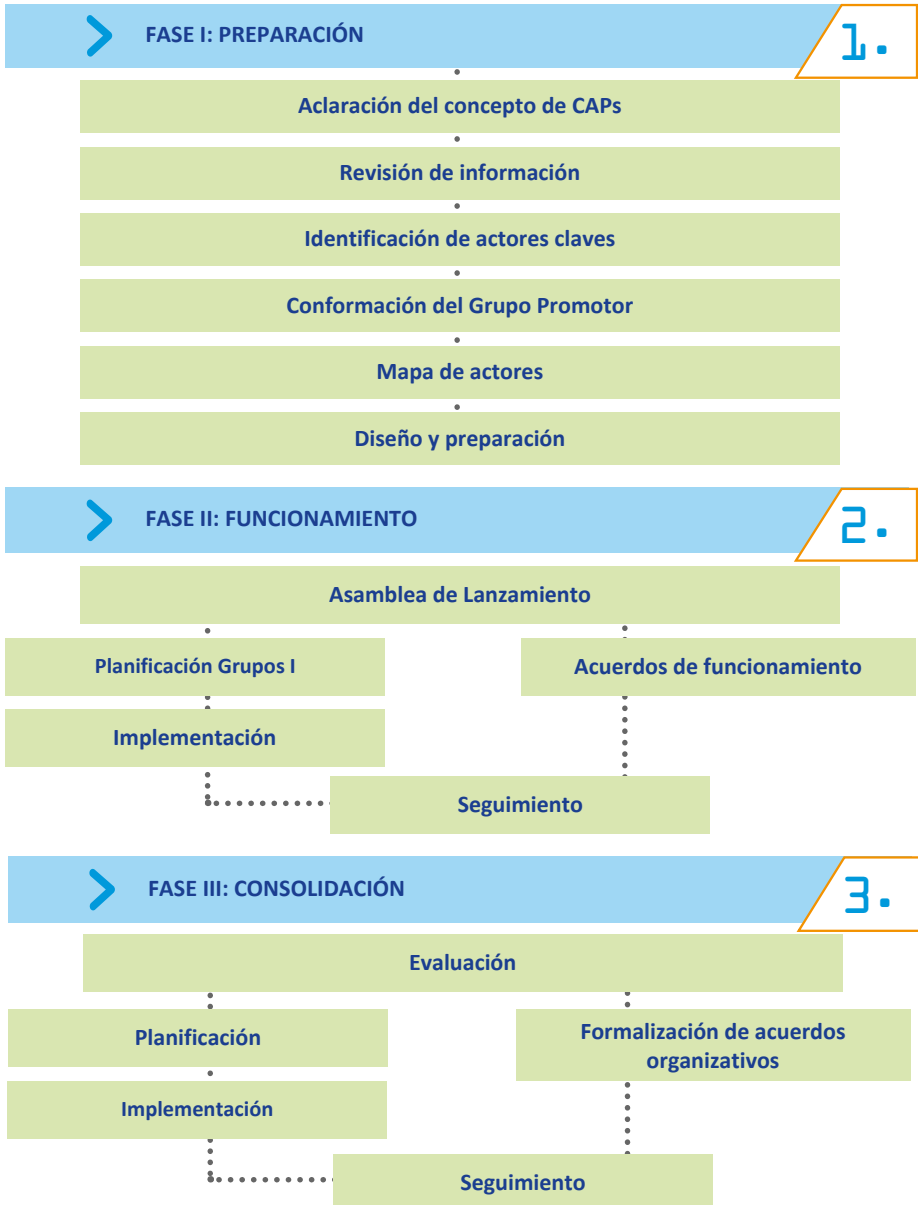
FASE I: PREPARACIÓN

1.

Aclaración del concepto de CAPs

Revisión de información

Identificación de actores claves

Conformación del Grupo Promotor

Mapa de actores

Diseño y preparación

FASE II: FUNCIONAMIENTO

2.

Asamblea de Lanzamiento

Planificación Grupos I

Acuerdos de funcionamiento

Implementación

Seguimiento

FASE III: CONSOLIDACIÓN

3.

Evaluación

Planificación

Formalización de acuerdos organizativos

Implementación

Seguimiento